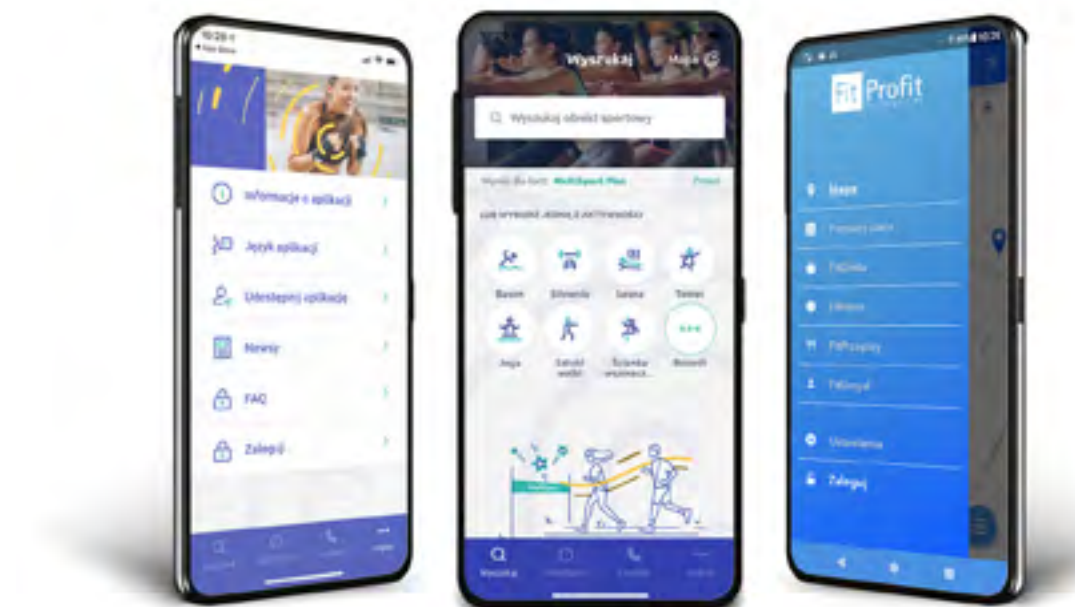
10:28

Informacje o aplikacji

Język aplikacji

Udostępnij aplikację

Newsy

FAQ

Zaloguj

Wyszukaj Mapa

Wyszukaj obiekt sportowy

MultiSport Plus

LUB WYBIERZ JEDNĄ Z AKTYWNOŚCI

Basen

Siłownia

Sauna

Taniec

Joga

Sztuki walki

Ścianka wspinaczkowa

Rozwiń

Wyszukaj

Fit Profit

Mapa

Zaloguj